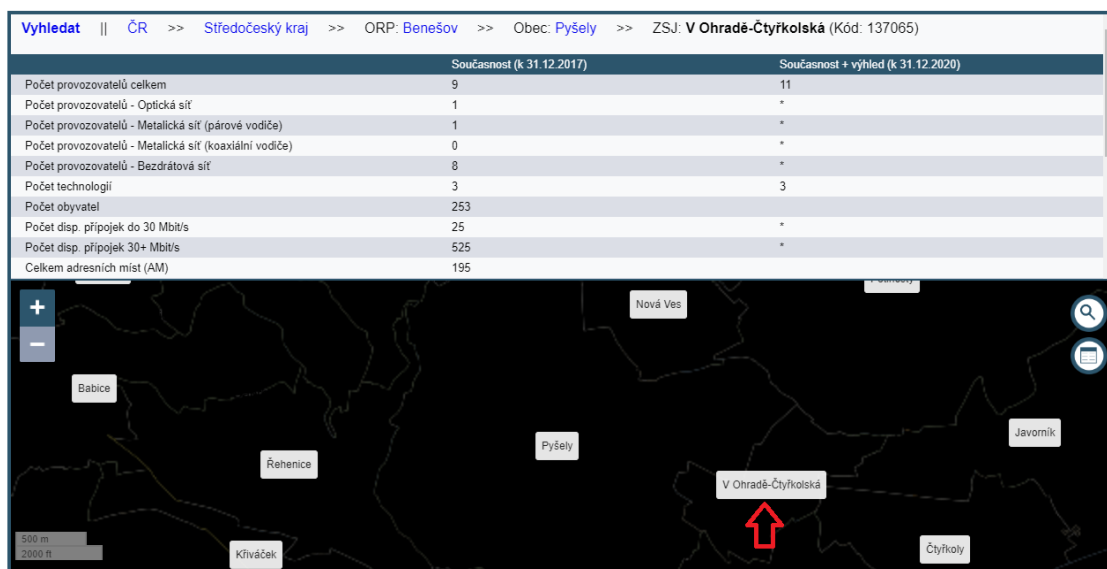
Vyhledat || ČR >> Středočeský kraj >> ORP: Benešov >> Obec: Pyšely >> ZSJ: V Ohradě-Čtyřkolská (Kód: 137065)

| | Současnost (k 31.12.2017) | Současnost + výhled (k 31.12.2020) |
|---|---|---|
| Počet provozovatelů celkem | 9 | 11 |
| Počet provozovatelů - Optická síť | 1 | * |
| Počet provozovatelů - Metalická síť (párové vodiče) | 1 | * |
| Počet provozovatelů - Metalická síť (koaxiální vodiče) | 0 | * |
| Počet provozovatelů - Bezdrátová síť | 8 | * |
| Počet technologií | 3 | 3 |
| Počet obyvatel | 253 | |
| Počet disp. přípojek do 30 Mbit/s | 25 | * |
| Počet disp. přípojek 30+ Mbit/s | 525 | * |
| Celkem adresních míst (AM) | 195 | |

+
−
Nová Ves
Babice
Pyšely
Javorník
Řehenice
V Ohradě-Čtyřkolská
500 m
2000 ft
Křiváček
Čtyřkoly